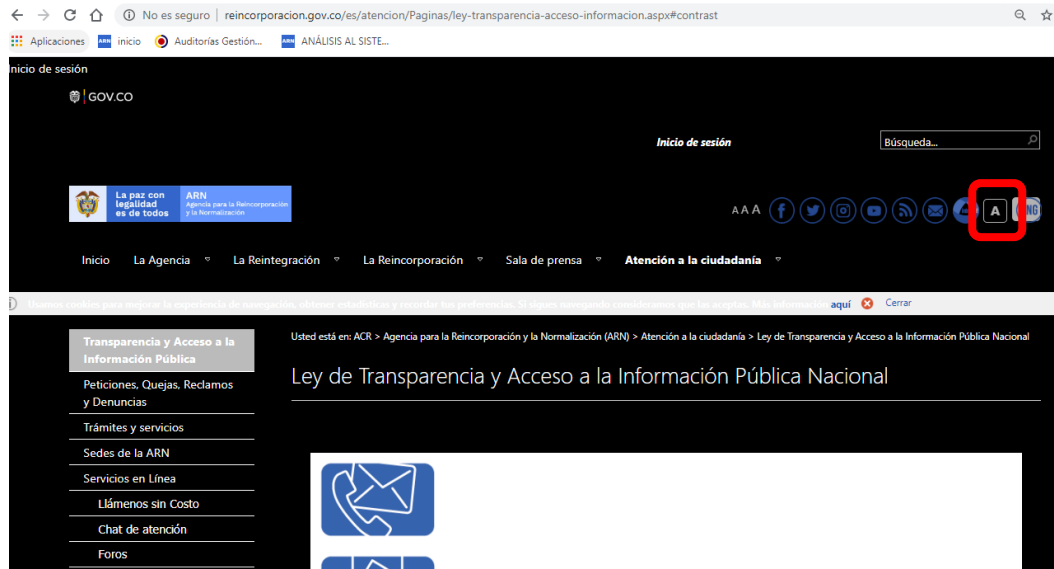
No es seguro | reincorporacion.gov.co/es/atencion/Paginas/ley-transparencia-acceso-informacion.aspx#contrast

Aplicaciones inicio Auditorías Gestión... ANÁLISIS AL SISTE...

Inicio de sesión

GOV.CO

Inicio de sesión

Búsqueda...

La paz con legalidad es de todos

ARN Agencia para la Reincorporación y la Normalización

A A A

A

ENG

Inicio La Agencia La Reintegración La Reincorporación Sala de prensa Atención a la ciudadanía

Usamos cookies para mejorar la experiencia de navegación, obtener estadísticas y recordar tus preferencias. Si sigues navegando consideramos que las aceptas. Más información aquí Cerrar

Transparencia y Acceso a la Información Pública

Peticiones, Quejas, Reclamos y Denuncias

Trámites y servicios

Sedes de la ARN

Servicios en Línea

Llámenos sin Costo

Chat de atención

Foros

Usted está en: ACR > Agencia para la Reincorporación y la Normalización (ARN) > Atención a la ciudadanía > Ley de Transparencia y Acceso a la Información Pública Nacional

Ley de Transparencia y Acceso a la Información Pública Nacional